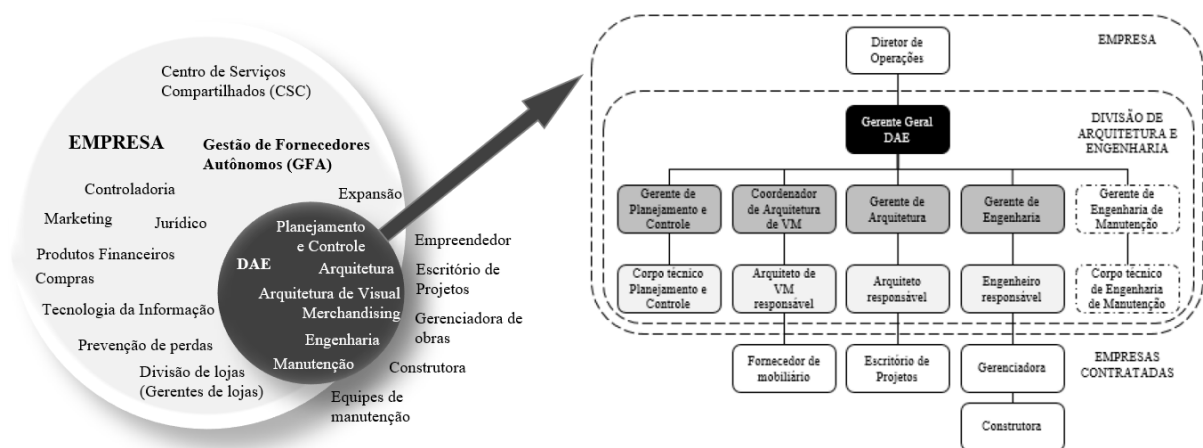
Centro de Serviços Compartilhados (CSC)

EMPRESA

Gestão de Fornecedores Autônomos (GFA)

Controladoria

Expansão

Marketing

Jurídico

Produtos Financeiros

Compras

Tecnologia da Informação

Prevenção de perdas

Divisão de lojas (Gerentes de lojas)

DAE

Planejamento e Controle

Arquitetura

Arquitetura de Visual Merchandising

Engenharia

Manutenção

Empreendedor

Escritório de Projetos

Gerenciadora de obras

Construtora

Equipes de manutenção

EMPRESA

Diretor de Operações

DIVISÃO DE ARQUITETURA E ENGENHARIA

Gerente Geral DAE

Gerente de Planejamento e Controle

Coordenador de Arquitetura de VM

Gerente de Arquitetura

Gerente de Engenharia

Gerente de Engenharia de Manutenção

Corpo técnico Planejamento e Controle

Arquiteto de VM responsável

Arquiteto responsável

Engenheiro responsável

Corpo técnico de Engenharia de Manutenção

EMPRESAS CONTRATADAS

Fornecedor de mobiliário

Escritório de Projetos

Gerenciadora

Construtora